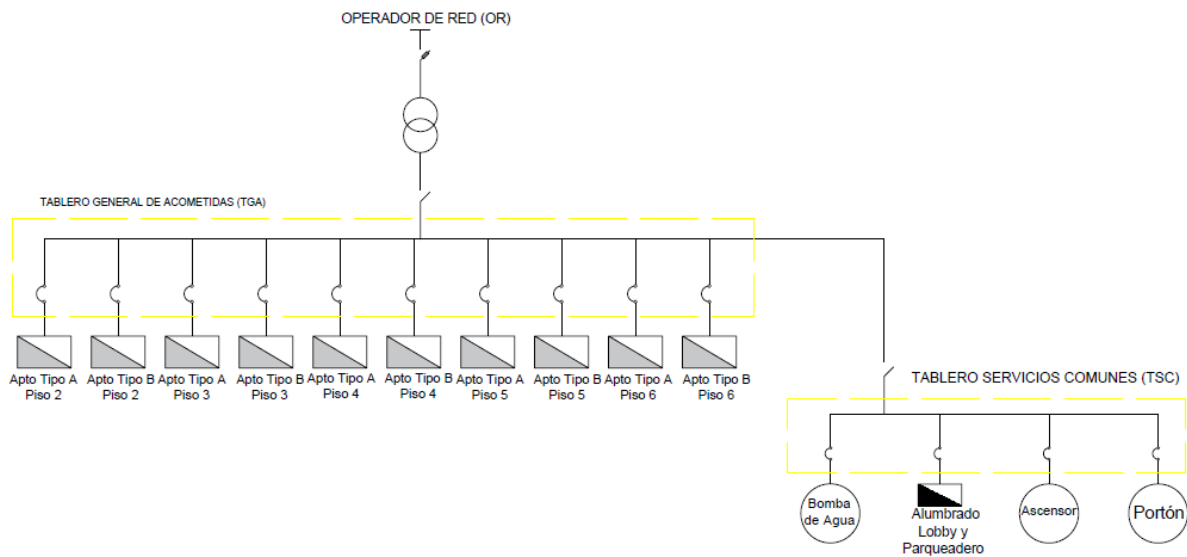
OPERADOR DE RED (OR)

TABLERO GENERAL DE ACOMETIDAS (TGA)

Apto Tipo A Piso 2

Apto Tipo B Piso 2

Apto Tipo A Piso 3

Apto Tipo B Piso 3

Apto Tipo A Piso 4

Apto Tipo B Piso 4

Apto Tipo A Piso 5

Apto Tipo B Piso 5

Apto Tipo A Piso 6

Apto Tipo B Piso 6

TABLERO SERVICIOS COMUNES (TSC)

Bomba de Agua

Alumbrado Lobby y Parqueadero

Ascensor

Portón